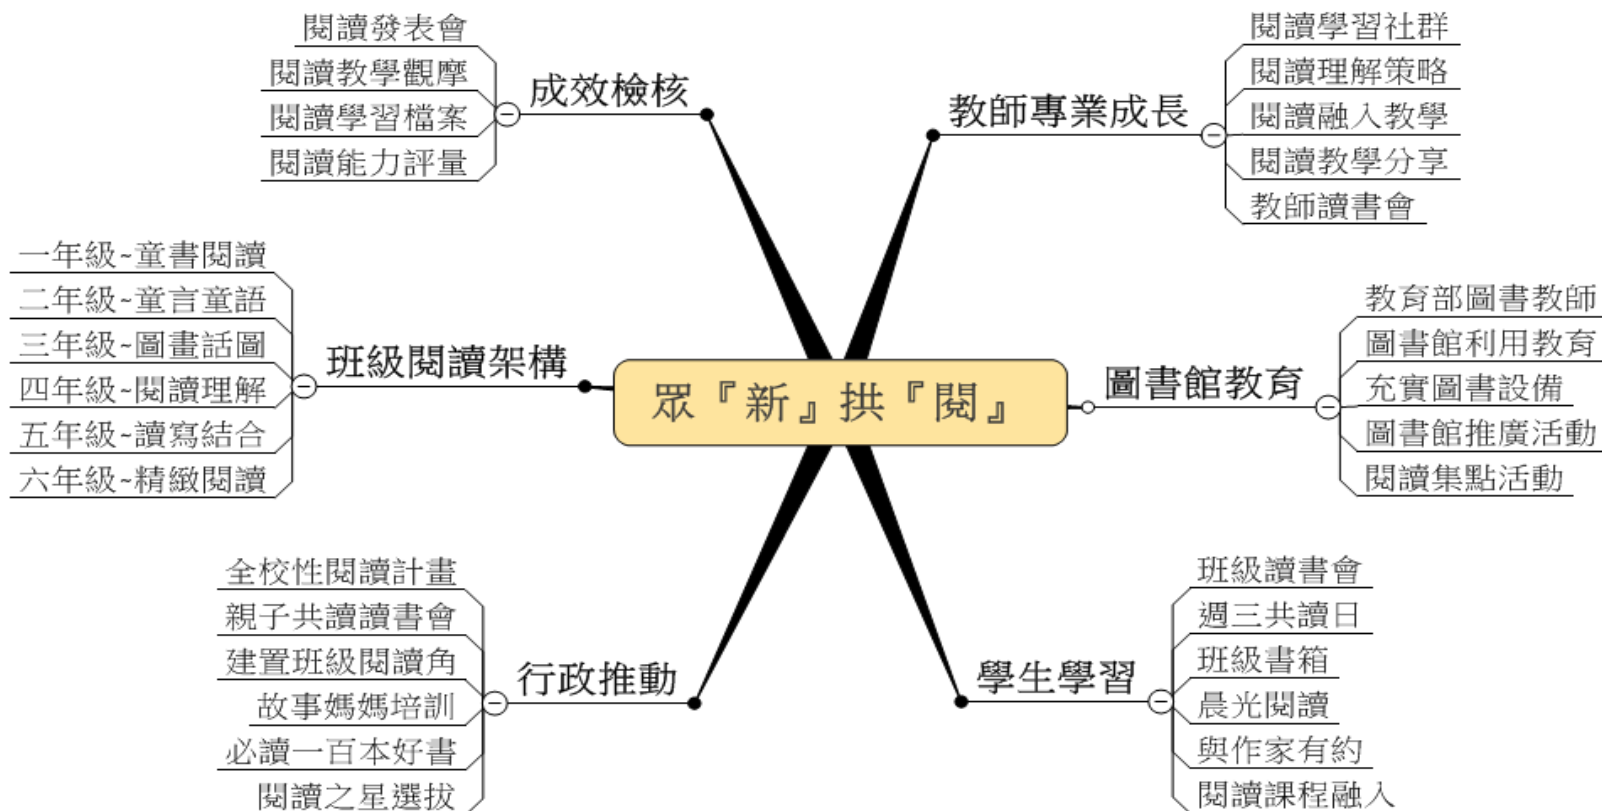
眾『新』拱『閱』

成效檢核
閱讀發表會
閱讀教學觀摩
閱讀學習檔案
閱讀能力評量

教師專業成長
閱讀學習社群
閱讀理解策略
閱讀融入教學
閱讀教學分享
教師讀書會

班級閱讀架構
一年級~童書閱讀
二年級~童言童語
三年級~圖畫話圖
四年級~閱讀理解
五年級~讀寫結合
六年級~精緻閱讀

圖書館教育
教育部圖書教師
圖書館利用教育
充實圖書設備
圖書館推廣活動
閱讀集點活動

行政推動
全校性閱讀計畫
親子共讀讀書會
建置班級閱讀角
故事媽媽培訓
必讀一百本好書
閱讀之星選拔

學生學習
班級讀書會
週三共讀日
班級書箱
晨光閱讀
與作家有約
閱讀課程融入